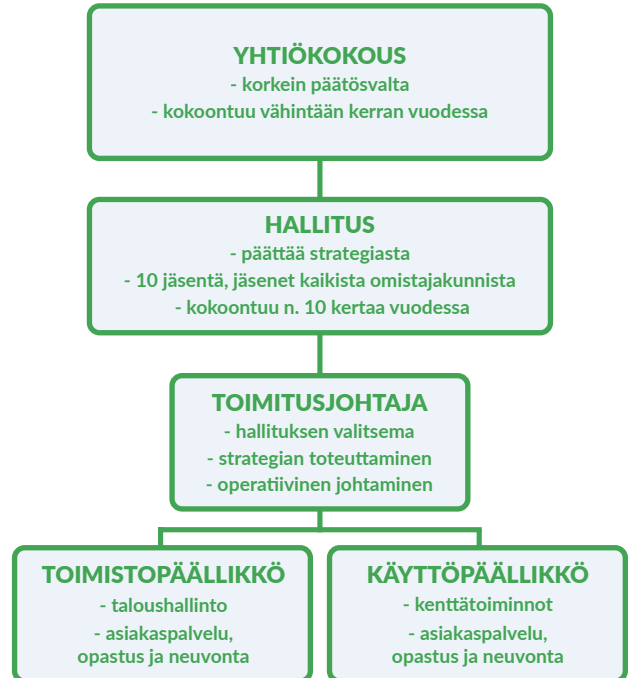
YHTIÖKOKOUS
- korkein päätösvalta
- kokoontuu vähintään kerran vuodessa

HALLITUS
- päättää strategiasta
- 10 jäsentä, jäsenet kaikista omistajakunnista
- kokoontuu n. 10 kertaa vuodessa

TOIMITUSJOHTAJA
- hallituksen valitsema
- strategian toteuttaminen
- operatiivinen johtaminen

TOIMISTOPÄÄLLIKKÖ
- taloushallinto
- asiakaspalvelu, opastus ja neuvonta

KÄYTTÖPÄÄLLIKKÖ
- kenttätoiminnot
- asiakaspalvelu, opastus ja neuvonta